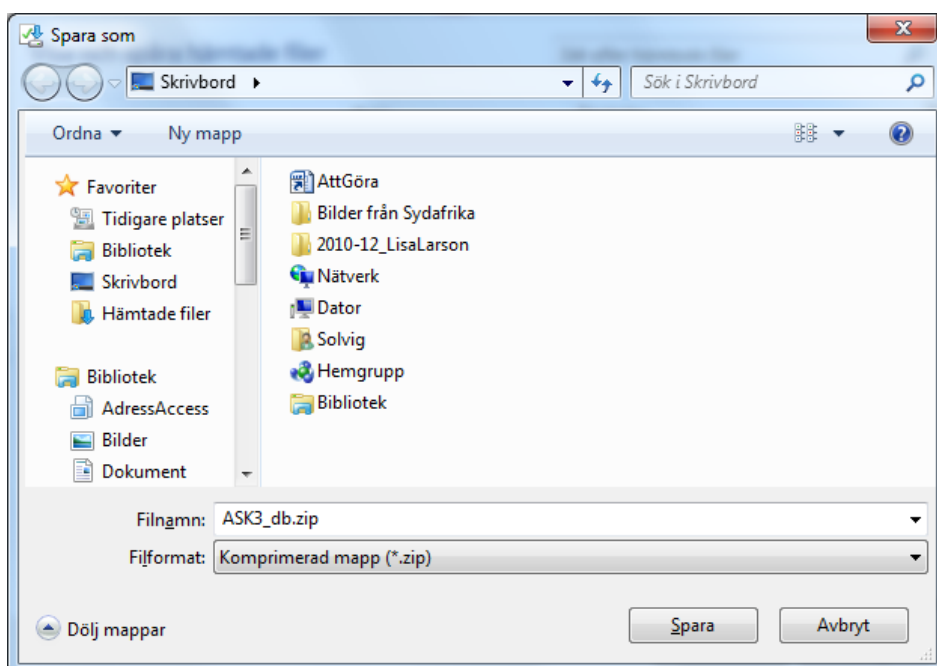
Spara som

Skrivbord

Sök i Skrivbord

Ordna ▾

Ny mapp

Favoriter
Tidigare platser
Bibliotek
Skrivbord
Hämtade filer

Bibliotek
AdressAccess
Bilder
Dokument

AttGöra
Bilder från Sydafrika
2010-12_LisaLarson
Nätverk
Dator
Solvig
Hemgrupp
Bibliotek

Filnamn: ASK3_db.zip

Filformat: Komprimerad mapp (*.zip)

Dölj mappar

Spara

Avbryt